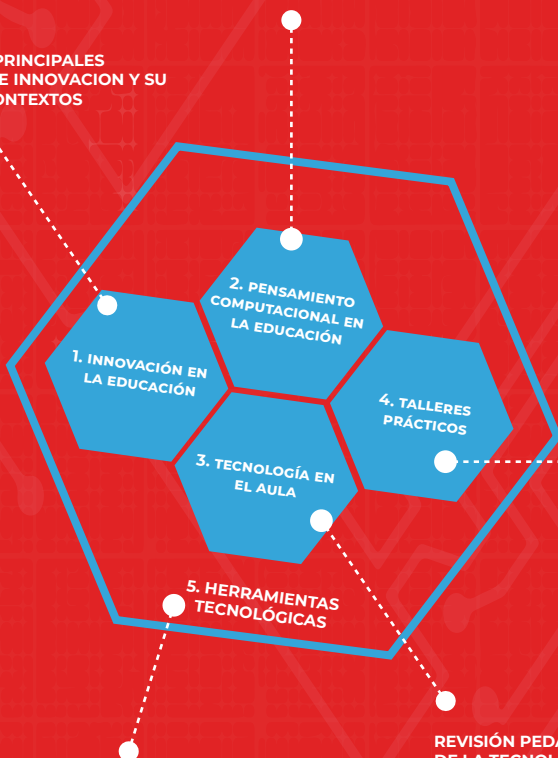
PRINCIPALES
E INNOVACION Y SU
ONTEXTOS

2. PENSAMIENTO COMPUTACIONAL EN LA EDUCACIÓN

1. INNOVACIÓN EN LA EDUCACIÓN

4. TALLERES PRÁCTICOS

3. TECNOLOGÍA EN EL AULA

5. HERRAMIENTAS TECNOLÓGICAS

REVISIÓN PEDA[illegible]
DE LA TECNO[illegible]